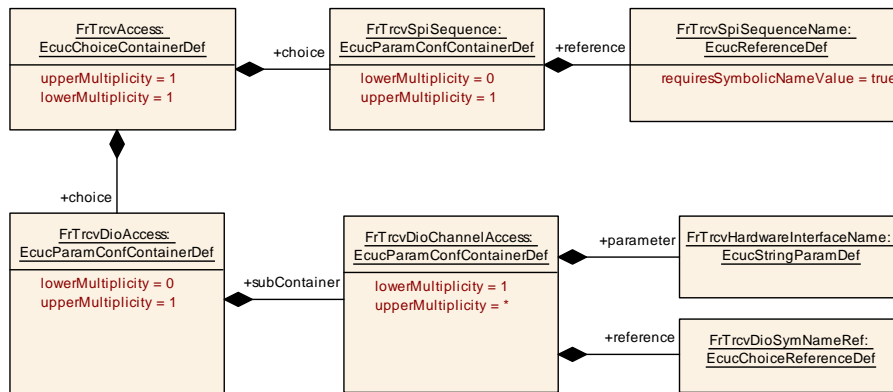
FrTrcvAccess:
EcucChoiceContainerDef

upperMultiplicity = 1
lowerMultiplicity = 1

+choice

FrTrcvSpiSequence:
EcucParamConfContainerDef

lowerMultiplicity = 0
upperMultiplicity = 1

+reference

FrTrcvSpiSequenceName:
EcucReferenceDef

requiresSymbolicNameValue = true

+choice

FrTrcvDioAccess:
EcucParamConfContainerDef

lowerMultiplicity = 0
upperMultiplicity = 1

+subContainer

FrTrcvDioChannelAccess:
EcucParamConfContainerDef

lowerMultiplicity = 1
upperMultiplicity = *

+parameter

FrTrcvHardwareInterfaceName:
EcucStringParamDef

+reference

FrTrcvDioSymNameRef:
EcucChoiceReferenceDef